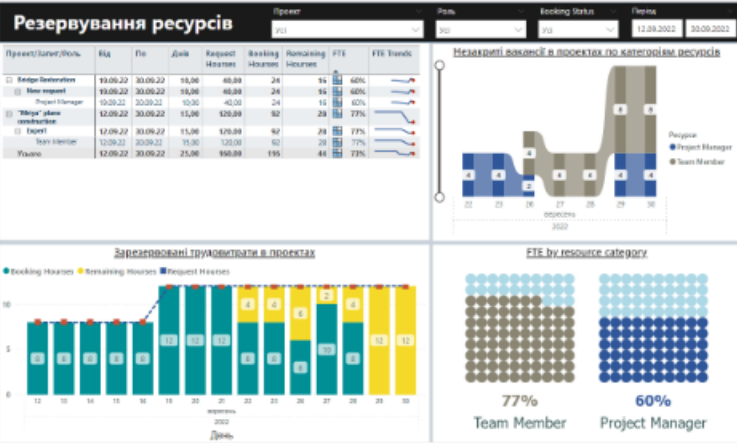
Резервування ресурсів

Проект
Усі

Роль
Усі

Booking Status
Усі

Період
12.09.2022
30.09.2022

| Проект/Запит/Роль | Від | По | Днів | Request Hourses | Booking Hourses | Remaining Hourses | FTE | FTE Trends |
|---|---|---|---|---|---|---|---|---|
| Bridge Restoration | 19.09.22 | 30.09.22 | 10,00 | 40,00 | 24 | 16 | | 60% |
| New request | 19.09.22 | 30.09.22 | 10,00 | 40,00 | 24 | 16 | | 60% |
| Project Manager | 19.09.22 | 30.09.22 | 10,00 | 40,00 | 24 | 16 | | 60% |
| "Mriya" plane construction | 12.09.22 | 30.09.22 | 15,00 | 120,00 | 92 | 28 | | 77% |
| Expert | 12.09.22 | 30.09.22 | 15,00 | 120,00 | 92 | 28 | | 77% |
| Team Member | 12.09.22 | 30.09.22 | 15,00 | 120,00 | 92 | 28 | | 77% |
| Усього | 12.09.22 | 30.09.22 | 25,00 | 160,00 | 116 | 44 | | 73% |

Незакриті вакансії в проектах по категоріям ресурсів

Ресурси
Project Manager
Team Member

8
4
4
4
4
4
4
4
4
4
4

22 23 26 27 28 29 30
вересень
2022

Зарезервовані трудовитрати в проектах

Booking Hourses
Remaining Hourses
Request Hourses

10
5
0

8 8 8 8 8 12 12 12 4 8 4 8 2 10 4 8 4 8 12 12

12 13 14 15 16 19 20 21 22 23 26 27 28 29 30
вересень
2022
День

FTE by resource category

77%
Team Member

60%
Project Manager